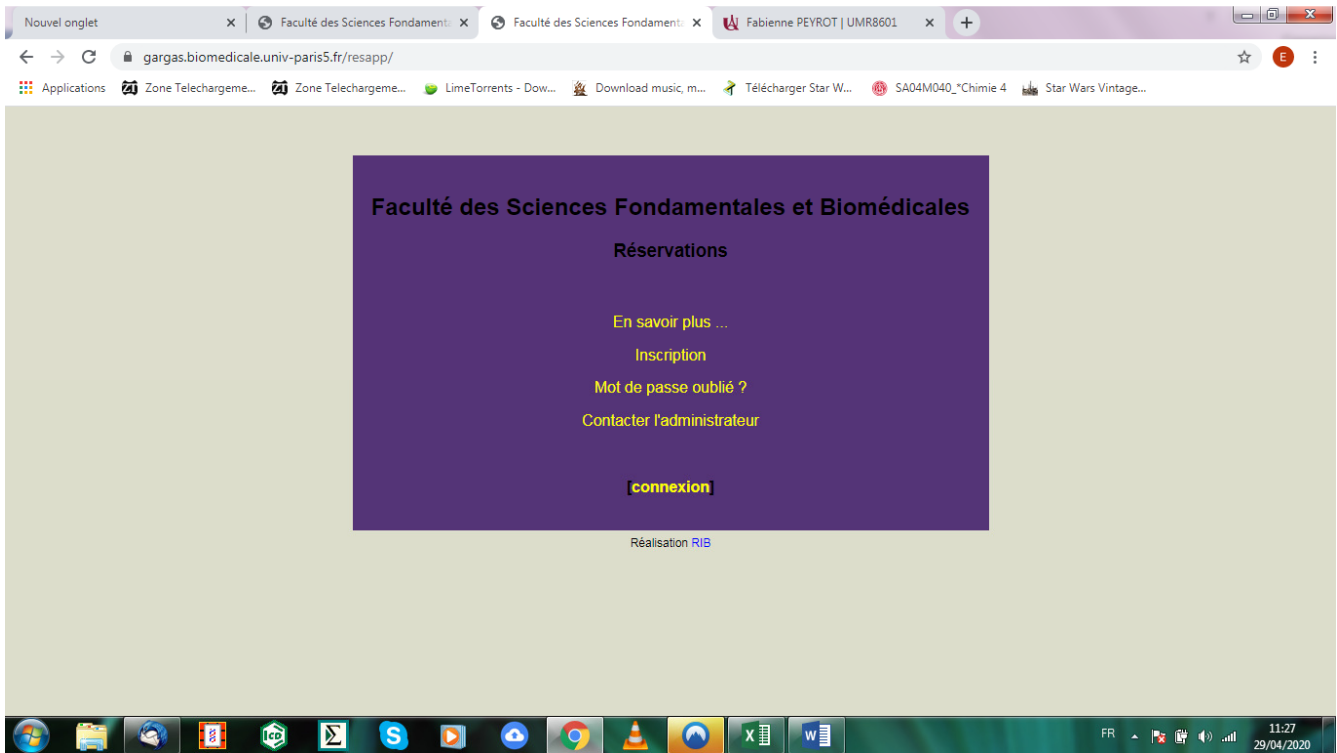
Nouvel onglet ×
Faculté des Sciences Fondamenta ×
Faculté des Sciences Fondamenta ×
Fabienne PEYROT | UMR8601 ×
+

gargas.biomedicale.univ-paris5.fr/resapp/

E

Applications
Zone Telechargeme...
Zone Telechargeme...
LimeTorrents - Dow...
Download music, m...
Télécharger Star W...
SA04M040_*Chimie 4
Star Wars Vintage...

Faculté des Sciences Fondamentales et Biomédicales

Réservations

En savoir plus ...

Inscription

Mot de passe oublié ?

Contacter l'administrateur

[connexion]

Réalisation RIB

FR
11:27
29/04/2020